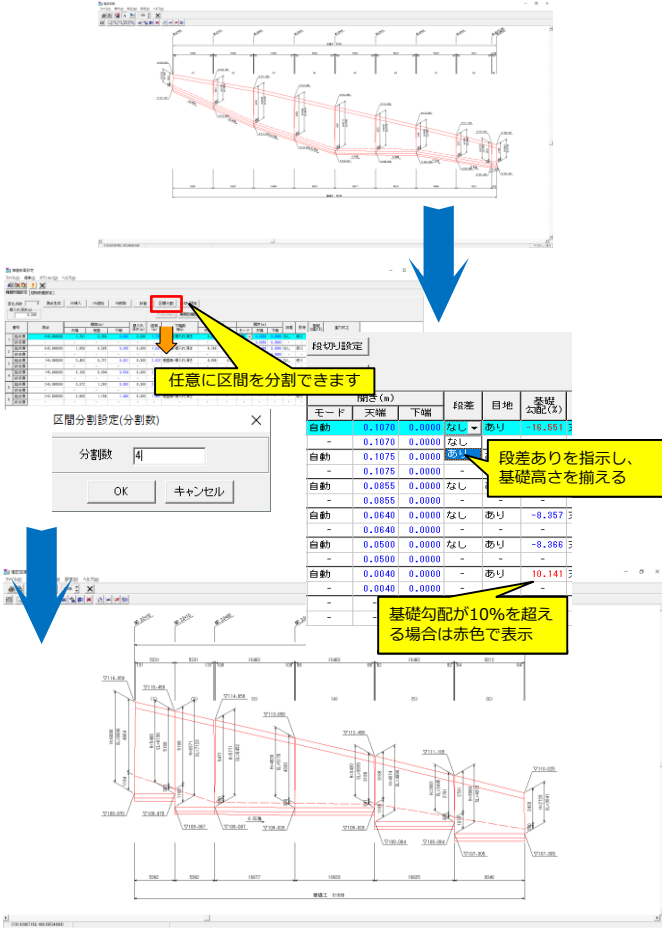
任意に区間を分割できます

区間分割設定(分割数)

分割数 4

OK キャンセル

段切り設定

| モード | 開き(m) 天端 | 下端 | 段差 | 目地 | 基礎勾配(%) |
|---|---|---|---|---|---|
| 自動 | 0.1070 | 0.0000 | なし | あり | -16.551 |
| - | 0.1070 | 0.0000 | なし | | |
| 自動 | 0.1075 | 0.0000 | あり | | |
| - | 0.1075 | 0.0000 | - | | |
| 自動 | 0.0855 | 0.0000 | なし | | |
| - | 0.0855 | 0.0000 | - | | |
| 自動 | 0.0640 | 0.0000 | なし | あり | -0.357 |
| - | 0.0640 | 0.0000 | - | - | - |
| 自動 | 0.0500 | 0.0000 | なし | あり | -8.366 |
| - | 0.0500 | 0.0000 | - | - | - |
| 自動 | 0.0040 | 0.0000 | - | あり | 10.141 |
| - | 0.0040 | 0.0000 | - | - | - |

段差ありを指示し、基礎高さを揃える

基礎勾配が10%を超える場合は赤色で表示